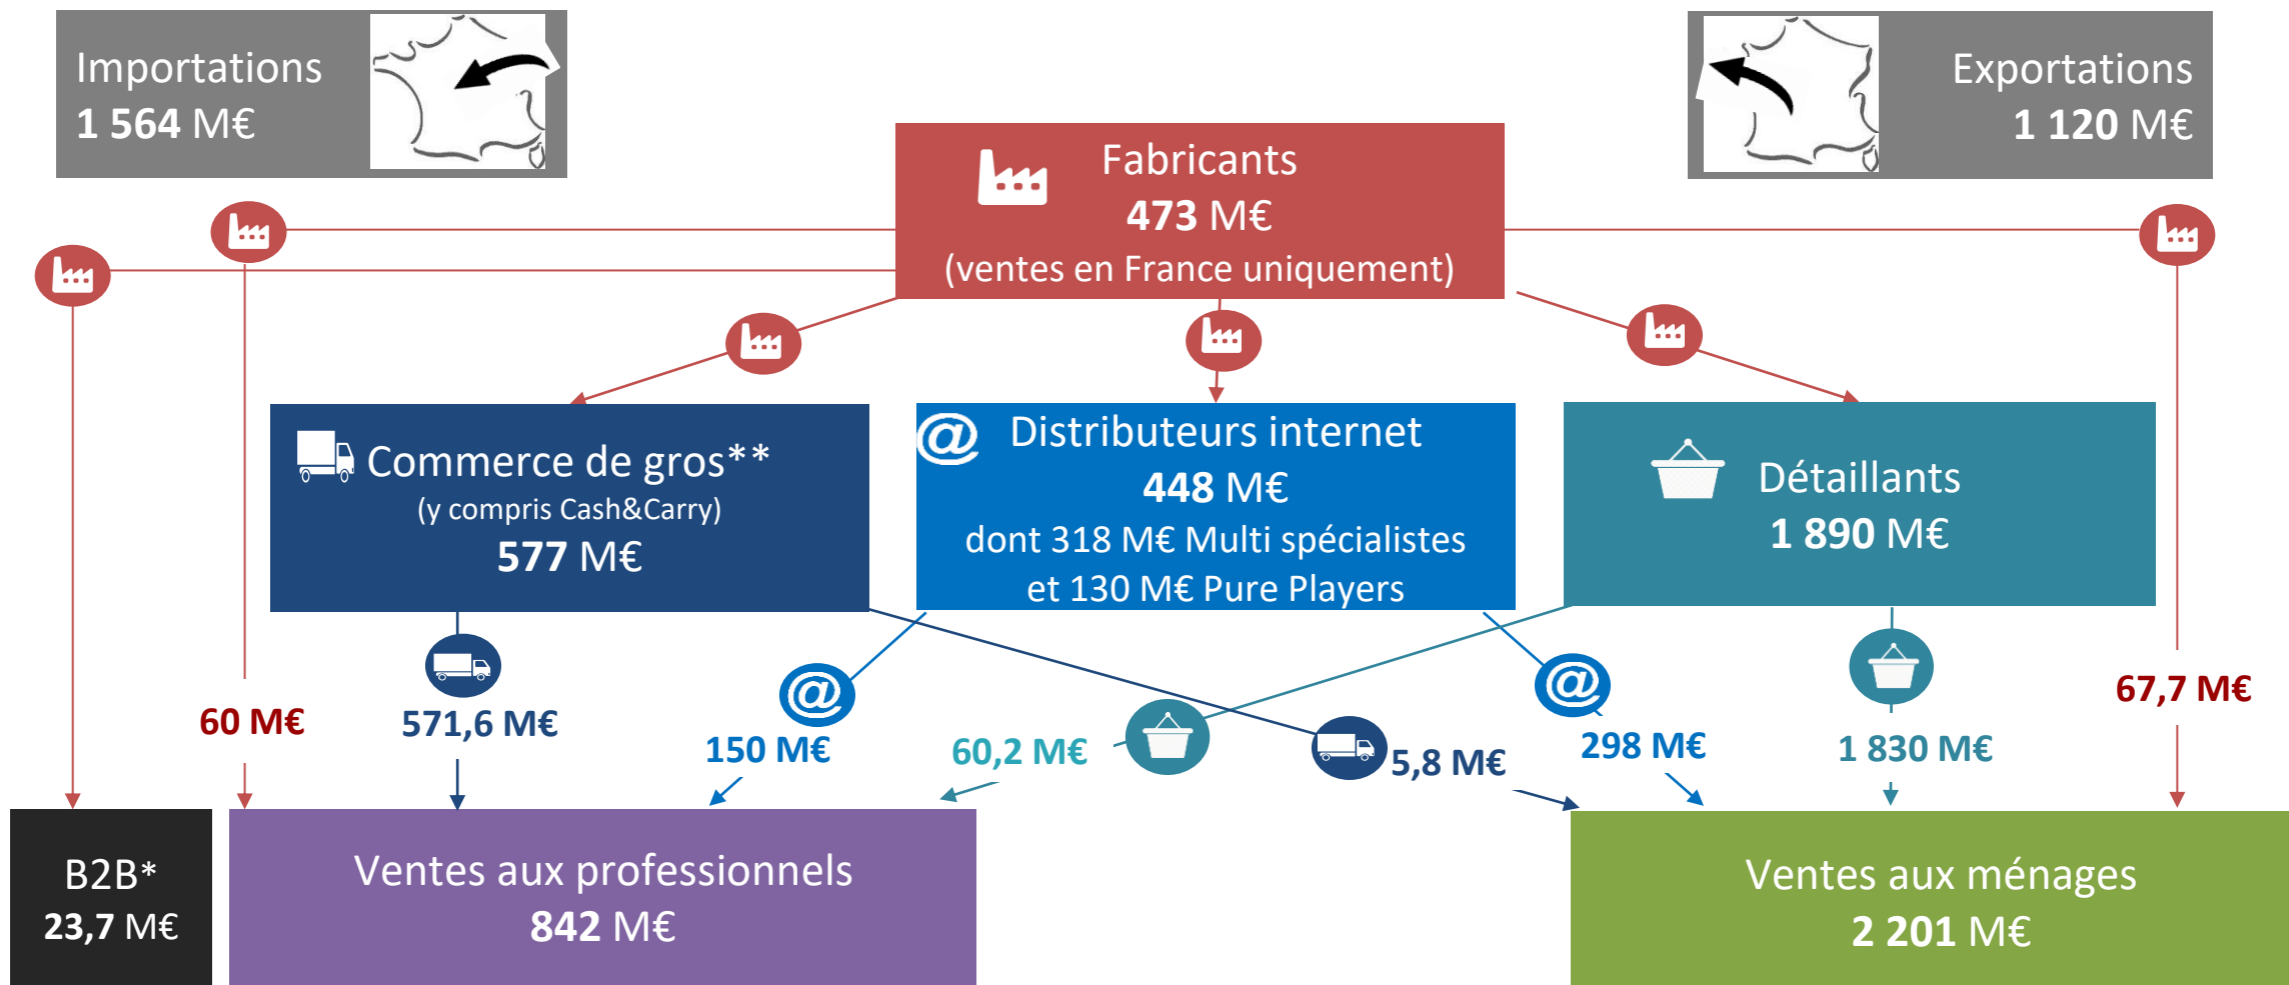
Importations
1 564 M€

Exportations
1 120 M€

Fabricants
473 M€
(ventes en France uniquement)

Commerce de gros**
(y compris Cash&Carry)
577 M€

Distributeurs internet
448 M€
dont 318 M€ Multi spécialistes
et 130 M€ Pure Players

Détaillants
1 890 M€

60 M€

571,6 M€

150 M€

60,2 M€

5,8 M€

298 M€

1 830 M€

67,7 M€

B2B*
23,7 M€

Ventes aux professionnels
842 M€

Ventes aux ménages
2 201 M€